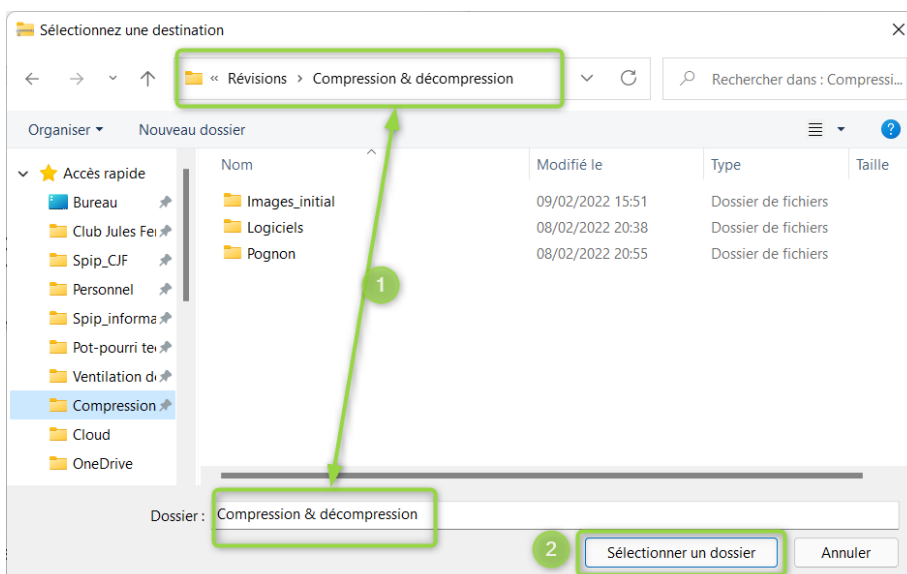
Sélectionnez une destination

« Révisions > Compression & décompression

Rechercher dans : Compressi...

Organiser ▾ Nouveau dossier

Accès rapide
Bureau
Club Jules Fe
Spip_CJF
Personnel
Spip_informa
Pot-pourri te
Ventilation d
Compression
Cloud
OneDrive

| Nom | Modifié le | Type | Taille |
|---|---|---|---|
| Images_initial | 09/02/2022 15:51 | Dossier de fichiers | |
| Logiciels | 08/02/2022 20:38 | Dossier de fichiers | |
| Pognon | 08/02/2022 20:55 | Dossier de fichiers | |

1

Dossier : Compression & décompression

2

Sélectionner un dossier

Annuler